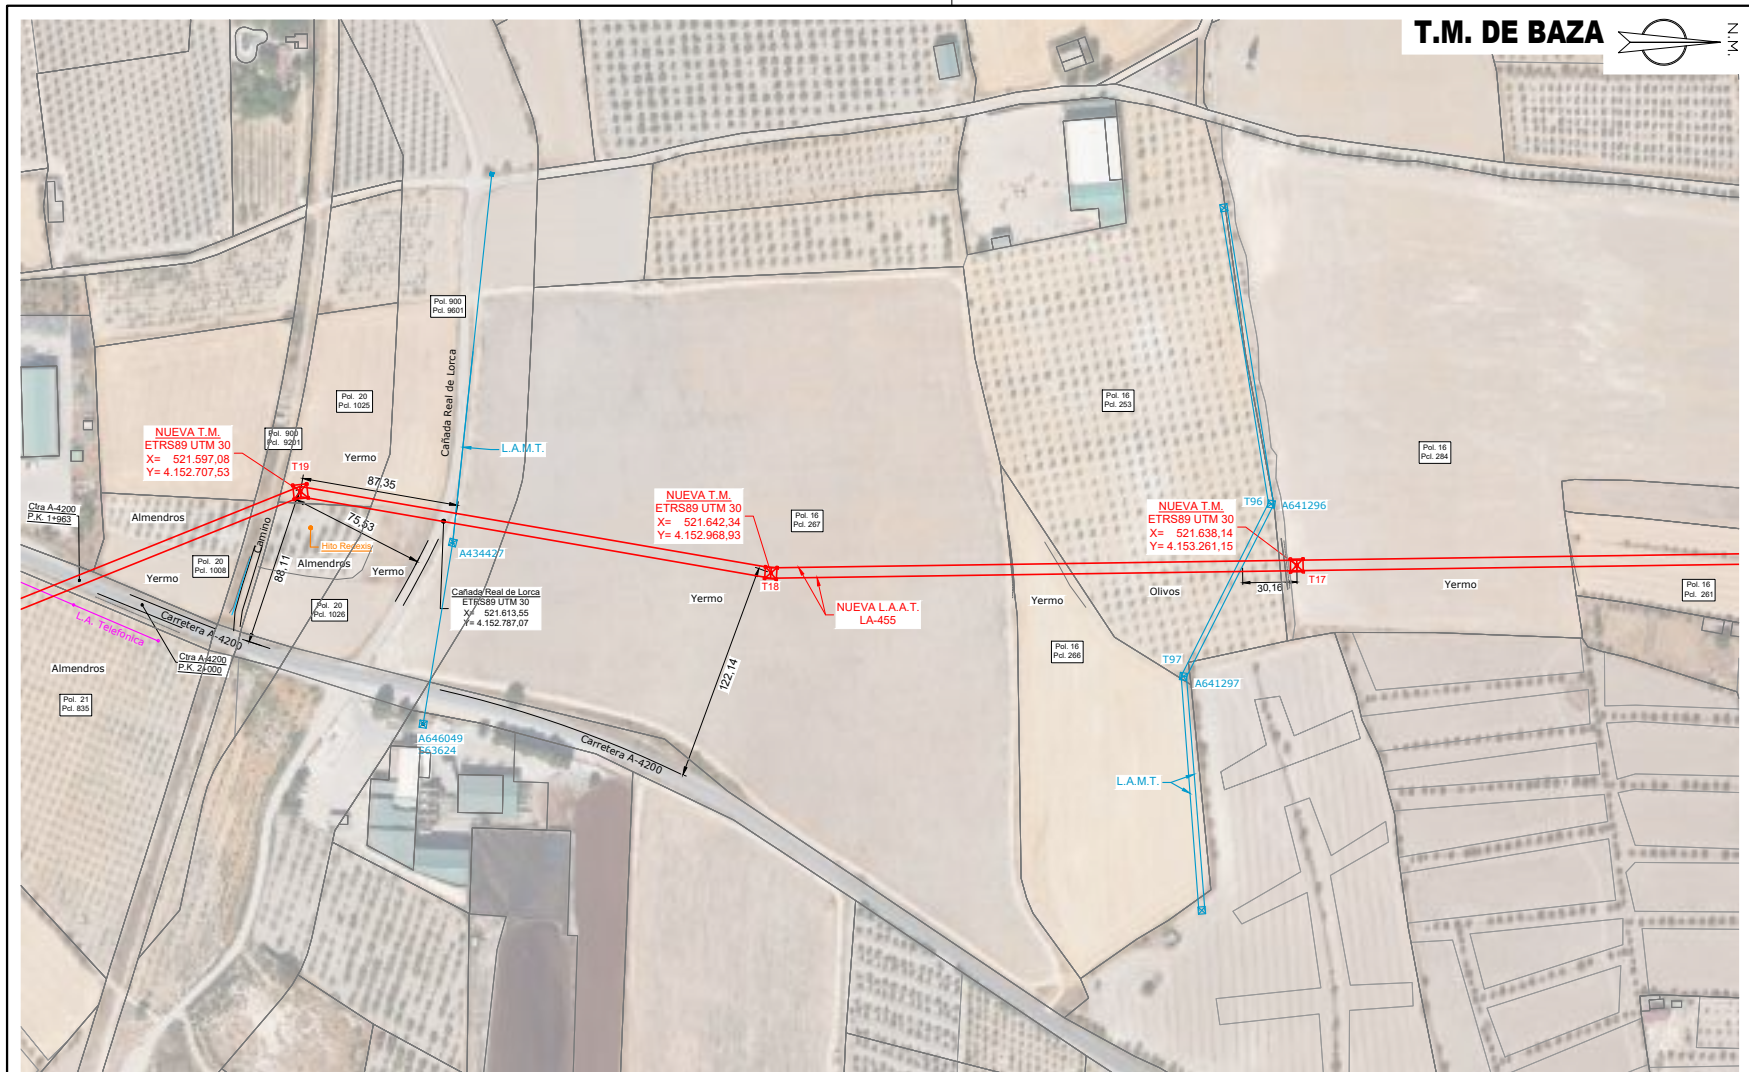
T.M. DE BAZA

N.M.

Pol. 900
Pcl. 9601

Pol. 20
Pcl. 1025

Pol. 900
Pcl. 9201

Cañada Real de Lorca

L.A.M.T.

NUEVA T.M.
ETRS89 UTM 30
X= 521.597,08
Y= 4.152.707,53

T19

Yermo

87,35

Ctra A-4200
P.K. 1+963

Almendros

75,63

Camino

Hito Reflexis

A434427

Pol. 20
Pcl. 1008

88,11

Almendros

Yermo

Yermo

Pol. 20
Pcl. 1026

Cañada Real de Lorca
ETRS89 UTM 30
X= 521.613,55
Y= 4.152.787,07

L.A. Telefónica

Carretera A-4200

Ctra A-4200
P.K. 2+000

Almendros

Pol. 21
Pcl. 835

A646049
563624

NUEVA T.M.
ETRS89 UTM 30
X= 521.642,34
Y= 4.152.968,93

Pol. 16
Pcl. 267

T18

Yermo

NUEVA L.A.A.T.
LA-455

122,14

Carretera A-4200

Pol. 16
Pcl. 253

Yermo

Olivos

Pol. 16
Pcl. 266

T96

A641296

NUEVA T.M.
ETRS89 UTM 30
X= 521.638,14
Y= 4.153.261,15

30,16

T17

T97

A641297

L.A.M.T.

Pol. 16
Pcl. 284

Yermo

Pol. 16
Pcl. 261